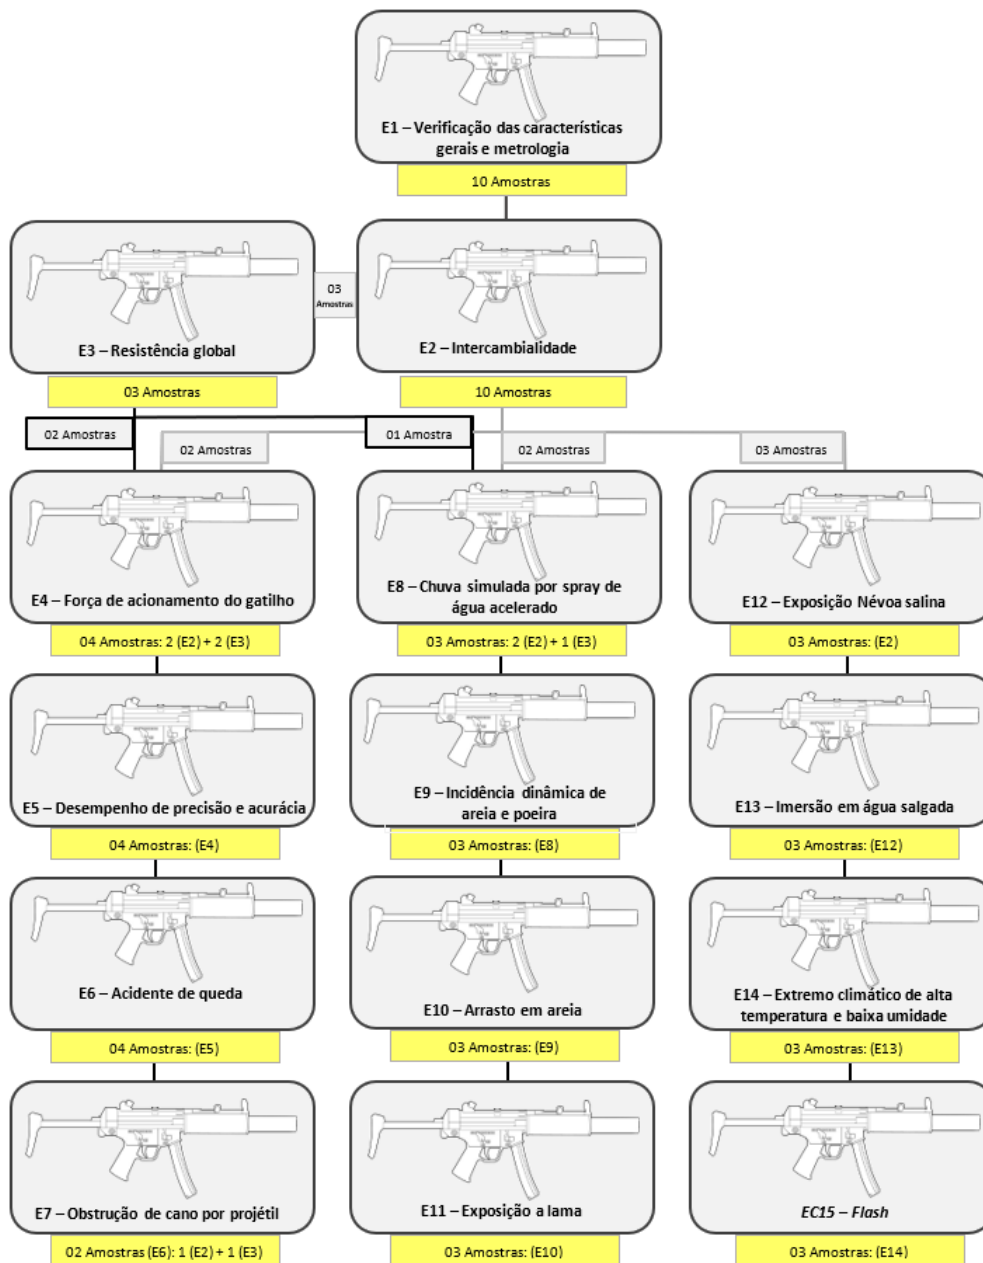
E1 – Verificação das características gerais e metrologia

10 Amostras

E3 – Resistência global

03 Amostras

03 Amostras

E2 – Intercambialidade

10 Amostras

02 Amostras

01 Amostra

02 Amostras

02 Amostras

03 Amostras

E4 – Força de acionamento do gatilho

04 Amostras: 2 (E2) + 2 (E3)

E8 – Chuva simulada por spray de água acelerado

03 Amostras: 2 (E2) + 1 (E3)

E12 – Exposição Névoa salina

03 Amostras: (E2)

E5 – Desempenho de precisão e acurácia

04 Amostras: (E4)

E9 – Incidência dinâmica de areia e poeira

03 Amostras: (E8)

E13 – Imersão em água salgada

03 Amostras: (E12)

E6 – Acidente de queda

04 Amostras: (E5)

E10 – Arrasto em areia

03 Amostras: (E9)

E14 – Extremo climático de alta temperatura e baixa umidade

03 Amostras: (E13)

E7 – Obstrução de cano por projétil

02 Amostras (E6): 1 (E2) + 1 (E3)

E11 – Exposição a lama

03 Amostras: (E10)

EC15 – Flash

03 Amostras: (E14)